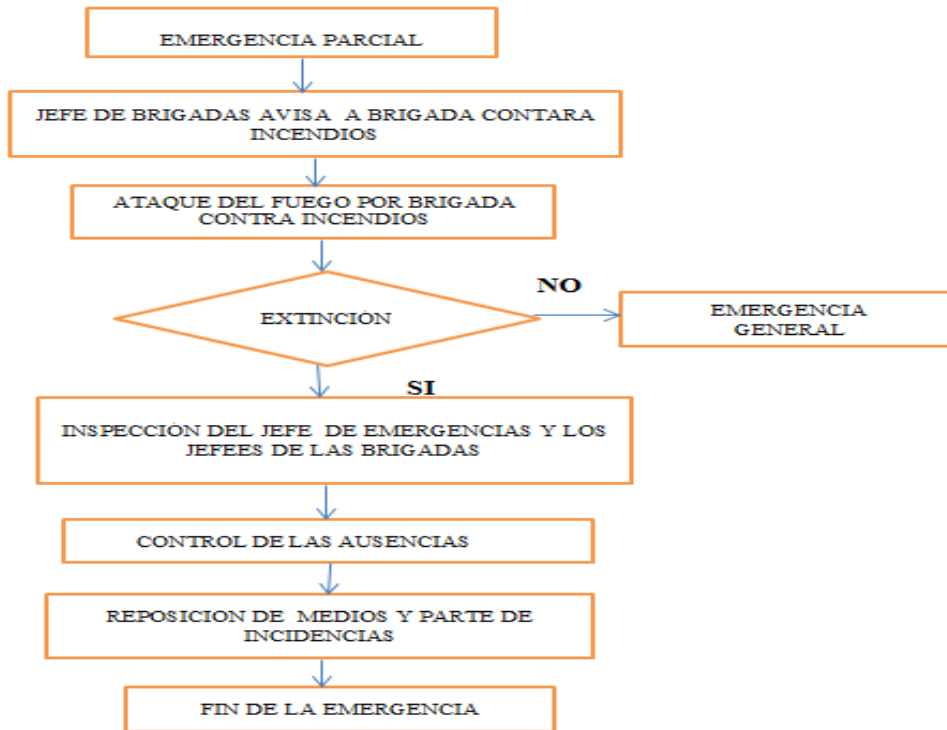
EMERGENCIA PARCIAL

JEFE DE BRIGADAS AVISA A BRIGADA CONTARA INCENDIOS

ATAQUE DEL FUEGO POR BRIGADA CONTRA INCENDIOS

EXTINCION

NO

EMERGENCIA GENERAL

SI

INSPECCION DEL JEFE DE EMERGENCIAS Y LOS JEFEES DE LAS BRIGADAS

CONTROL DE LAS AUSENCIAS

REPOSICION DE MEDIOS Y PARTE DE INCIDENCIAS

FIN DE LA EMERGENCIA